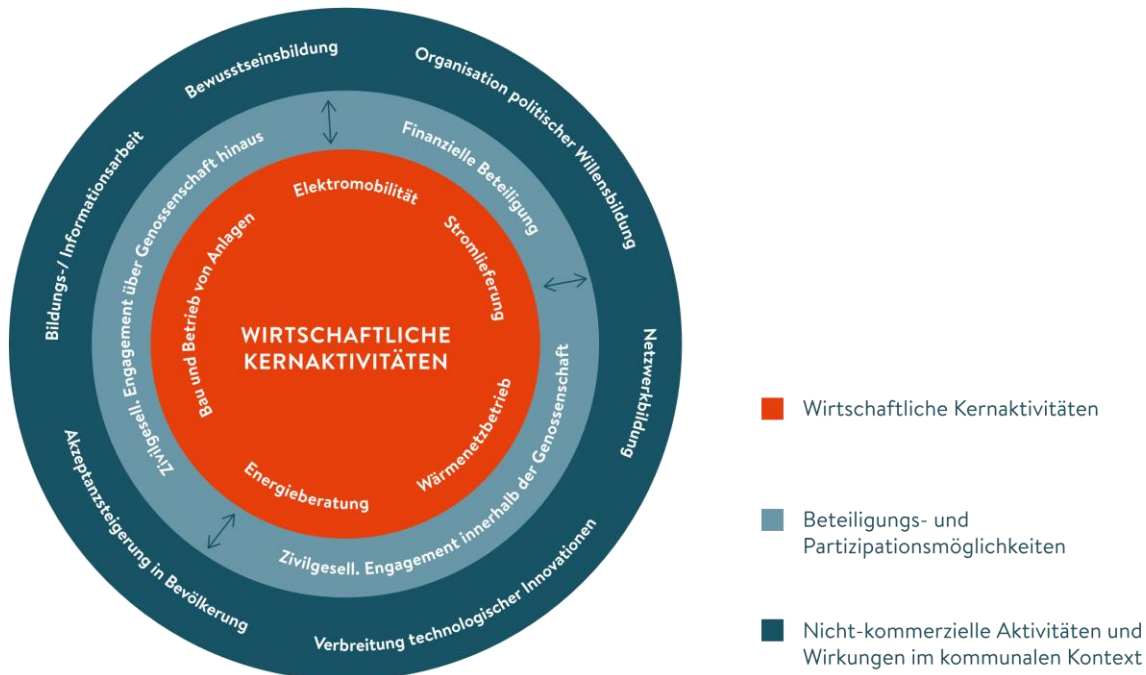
Bewusstseinsbildung

Organisation politischer Willensbildung

Bildungs-/ Informationsarbeit

Netzwerkbildung

Akzeptanzsteigerung in Bevölkerung

Verbreitung technologischer Innovationen

Zivilgesell. Engagement über Genossenschaft hinaus

Finanzielle Beteiligung

Zivilgesell. Engagement innerhalb der Genossenschaft

Elektromobilität

Stromlieferung

Bau und Betrieb von Anlagen

WIRTSCHAFTLICHE KERNAKTIVITÄTEN

Wärmenetzbetrieb

Energieberatung

Wirtschaftliche Kernaktivitäten

Beteiligungs- und Partizipationsmöglichkeiten

Nicht-kommerzielle Aktivitäten und Wirkungen im kommunalen Kontext